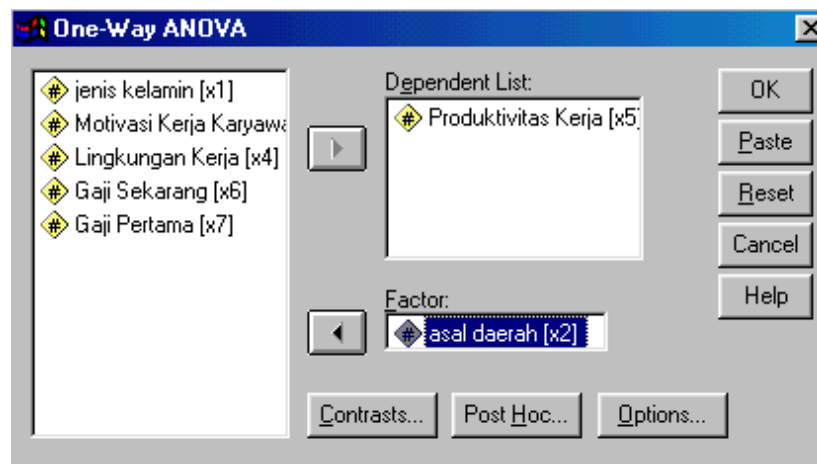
One-Way ANOVA

jenis kelamin [x1]
Motivasi Kerja Karyawa
Lingkungan Kerja [x4]
Gaji Sekarang [x6]
Gaji Pertama [x7]

Dependent List:
Produktivitas Kerja [x5]

Factor:
asal daerah [x2]

OK
Paste
Reset
Cancel
Help

Contrasts...
Post Hoc...
Options...